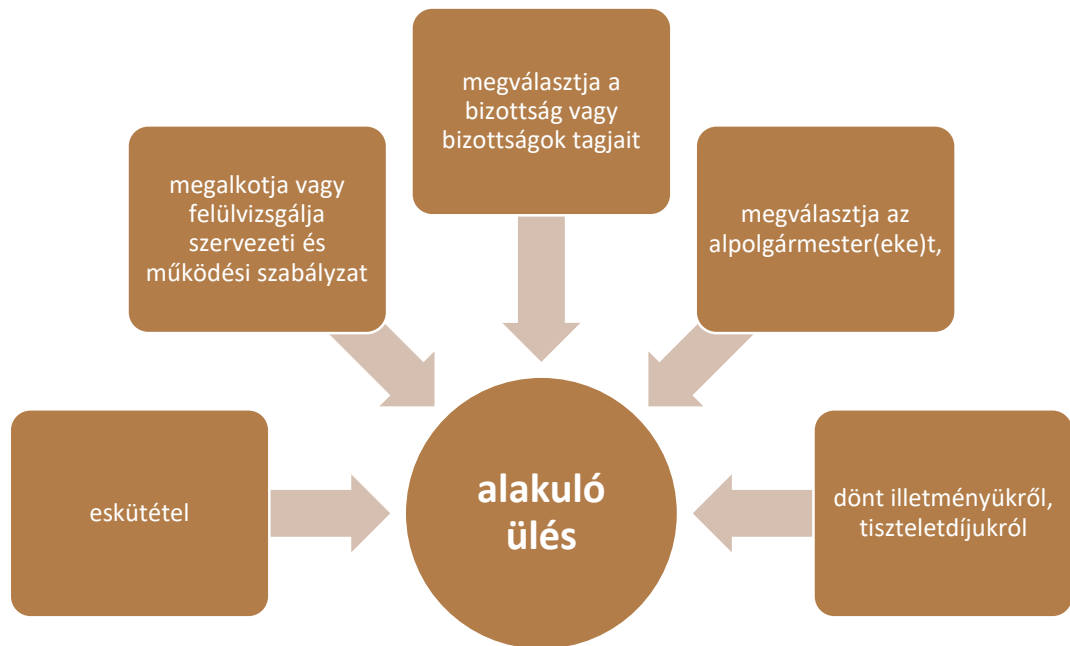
megválasztja a bizottság vagy bizottságok tagjait

megalkotja vagy felülvizsgálja szervezeti és működési szabályzat

megválasztja az alpolgármester(eke)t,

eskütétel

alakuló ülés

dönt illetményükről, tiszteletdíjukról